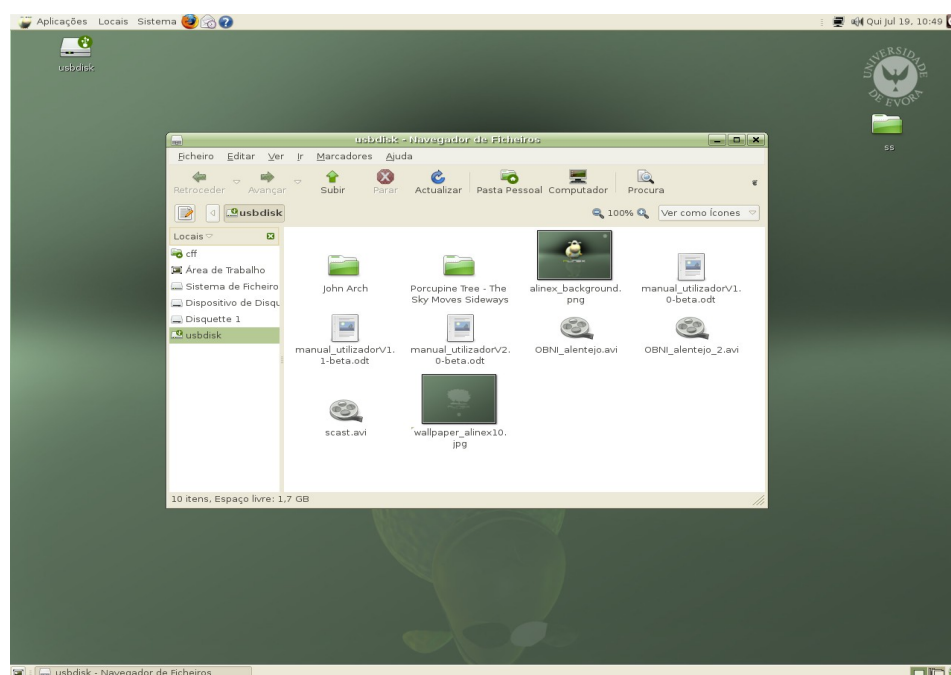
Aplicações Locais Sistema

Qui Jul 19, 10:49

usbdisk

UNIVERSIDADE DE ÉVORA

ss

usbdisk - Navegador de Ficheiros

Ficheiro Editar Ver Ir Marcadores Ajuda

Retroceder Avançar Subir Parar Actualizar Pasta Pessoal Computador Procura

usbdisk

100% Ver como ícones

Locais

cff
Área de Trabalho
Sistema de Ficheiro
Dispositivo de Disqu
Disquette 1
usbdisk

John Arch

Porcupine Tree - The Sky Moves Sideways

alinex_background.png

manual_utilizadorV1.0-beta.odt

manual_utilizadorV1.1-beta.odt

manual_utilizadorV2.0-beta.odt

OBNI_alentejo.avi

OBNI_alentejo_2.avi

scast.avi

wallpaper_alinex10.jpg

10 itens, Espaço livre: 1,7 GB

usbdisk - Navegador de Ficheiros